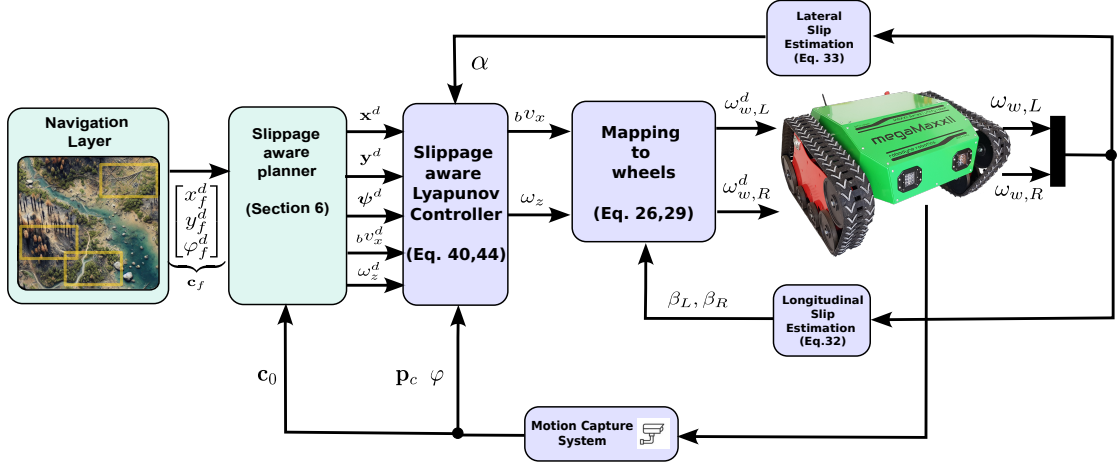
Lateral Slip Estimation (Eq. 33)

$\alpha$

Navigation Layer

$\begin{bmatrix} x_f^d \\ y_f^d \\ \varphi_f^d \end{bmatrix}$

$\mathbf{c}_f$

Slippage aware planner

(Section 6)

$\mathbf{x}^d$

$\mathbf{y}^d$

$\boldsymbol{\psi}^d$

${}_b v_x^d$

$\omega_z^d$

Slippage aware Lyapunov Controller

(Eq. 40,44)

${}_b v_x$

$\omega_z$

Mapping to wheels

(Eq. 26,29)

$\omega_{w,L}^d$

$\omega_{w,R}^d$

megaMaxxII

$\omega_{w,L}$

$\omega_{w,R}$

$\beta_L, \beta_R$

Longitudinal Slip Estimation (Eq.32)

$\mathbf{c}_0$

$\mathbf{p}_c \;\; \varphi$

Motion Capture System